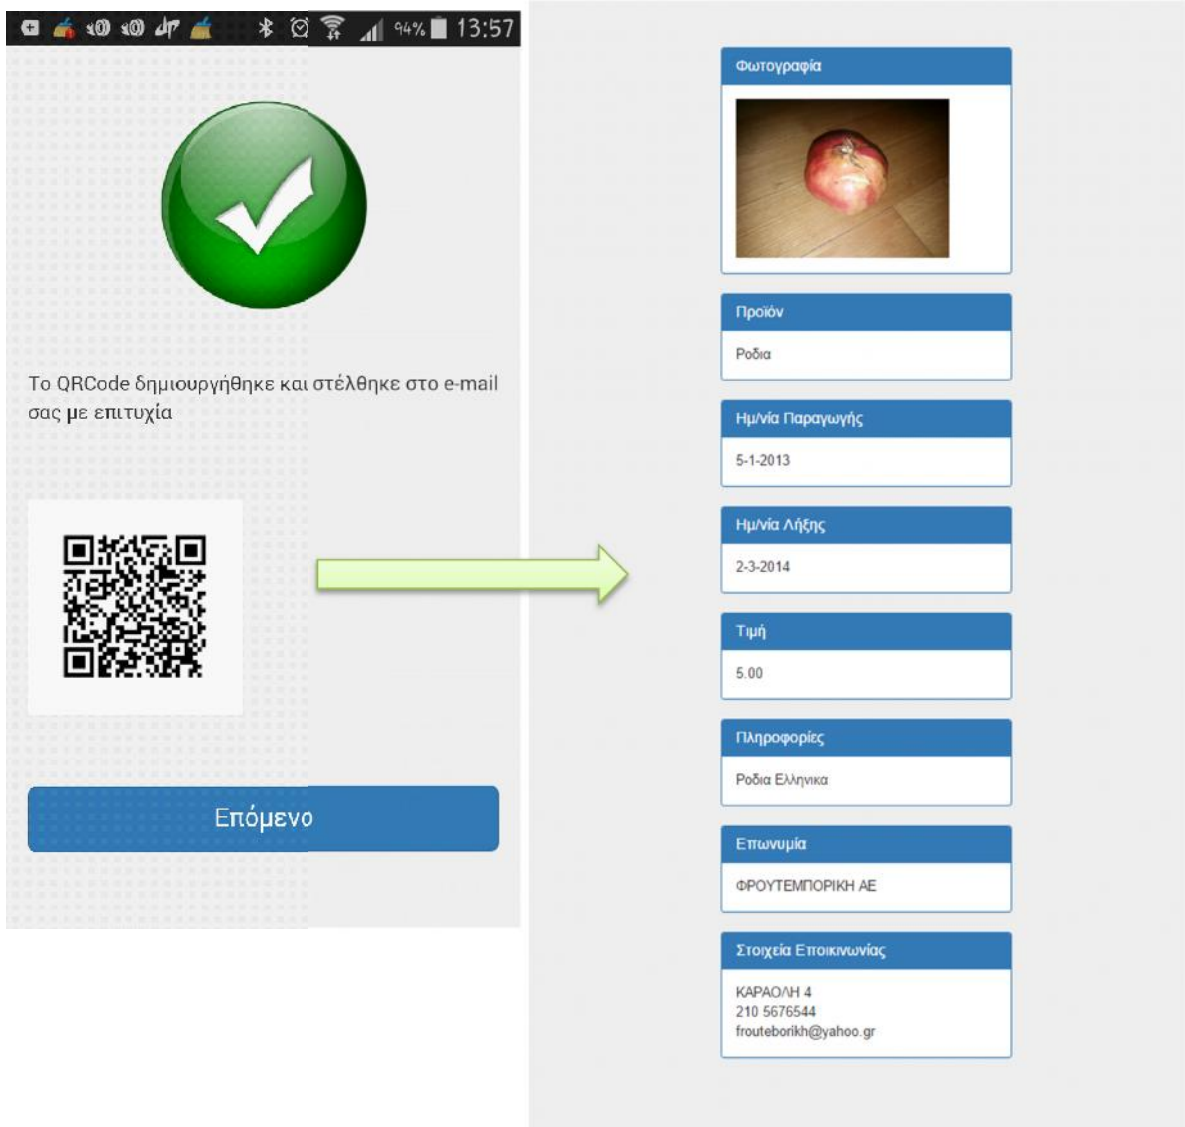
94% 13:57

Το QRCode δημιουργήθηκε και στέλθηκε στο e-mail σας με επιτυχία

Επόμενο

Φωτογραφία

Προϊόν

Ροδια

Ημ/νία Παραγωγής

5-1-2013

Ημ/νία Λήξης

2-3-2014

Τιμή

5.00

Πληροφορίες

Ροδια Ελληνικα

Επωνυμία

ΦΡΟΥΤΕΜΠΟΡΙΚΗ ΑΕ

Στοιχεία Εποικινωνίας

ΚΑΡΑΟΛΗ 4
210 5676544
frouteborikh@yahoo.gr